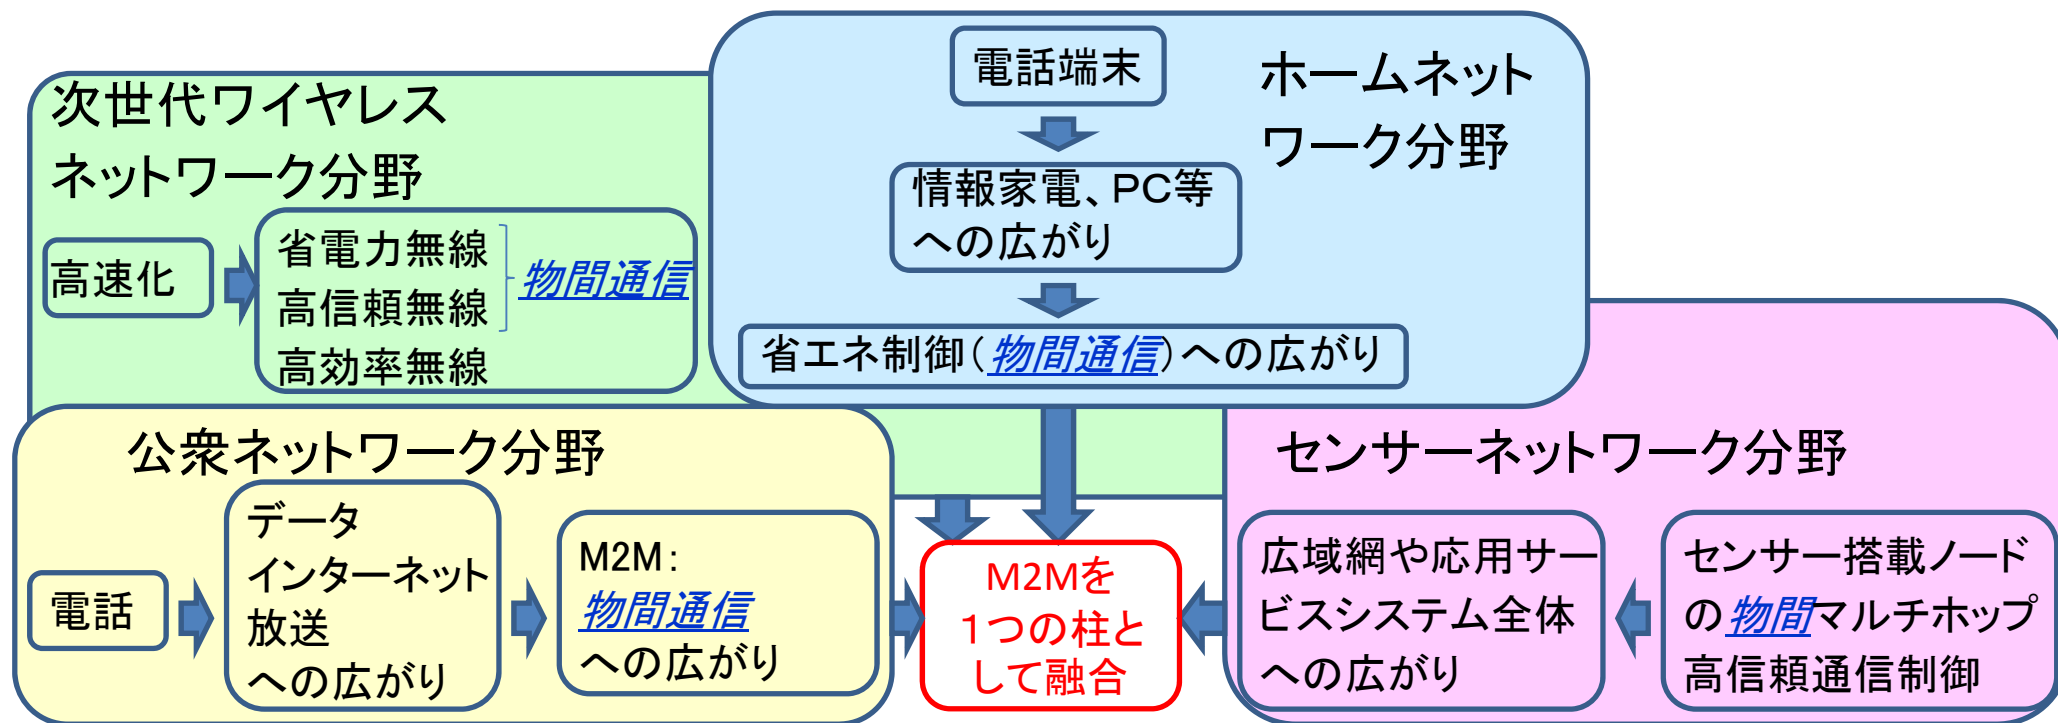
次世代ワイヤレスネットワーク分野

高速化

省電力無線
高信頼無線
高効率無線

物間通信

電話端末

情報家電、PC等への広がり

省エネ制御(物間通信)への広がり

ホームネットワーク分野

公衆ネットワーク分野

電話

データ
インターネット
放送
への広がり

M2M：
物間通信
への広がり

M2Mを
1つの柱として融合

センサーネットワーク分野

広域網や応用サービスシステム全体への広がり

センサー搭載ノードの物間マルチホップ
高信頼通信制御